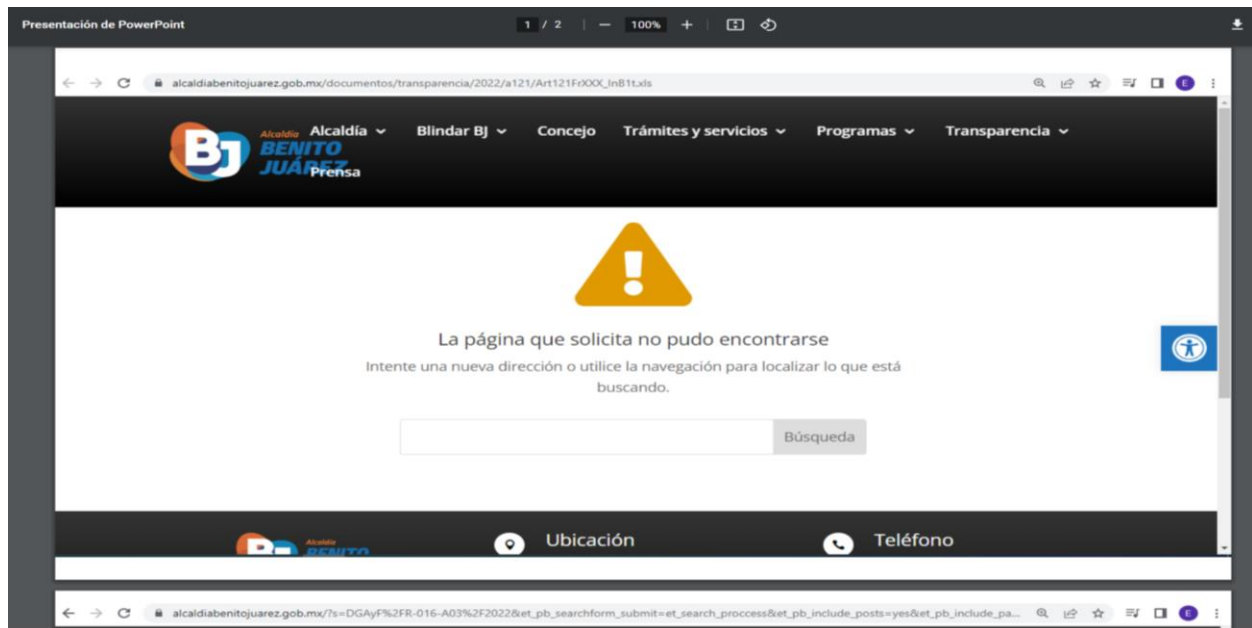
Presentación de PowerPoint

1 / 2 | — 100% +

alcaldiabenitojuarez.gob.mx/documentos/transparencia/2022/a121/Art121FrXXX_In81t.xls

BJ Alcaldía BENITO JUÁREZ

Alcaldía
Blindar BJ
Concejo
Trámites y servicios
Programas
Transparencia
Prensa

La página que solicita no pudo encontrarse

Intente una nueva dirección o utilice la navegación para localizar lo que está buscando.

Búsqueda

Alcaldía BENITO

Ubicación

Teléfono

alcaldiabenitojuarez.gob.mx/?s=DGAyF%2FR-016-A03%2F2022&et_pb_searchform_submit=et_search_proccess&et_pb_include_posts=yes&et_pb_include_pa...